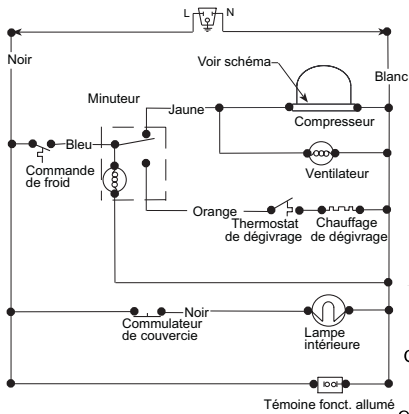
L N

Noir

Blanc

Voir schéma

Minuteur

Jaune

Compresseur

Bleu

Commande de froid

Ventilateur

Orange

Thermostat de dégivrage

Chauffage de dégivrage

Noir

Commulateur de couvercle

Lampe intérieure

Témoine fonct. allumé